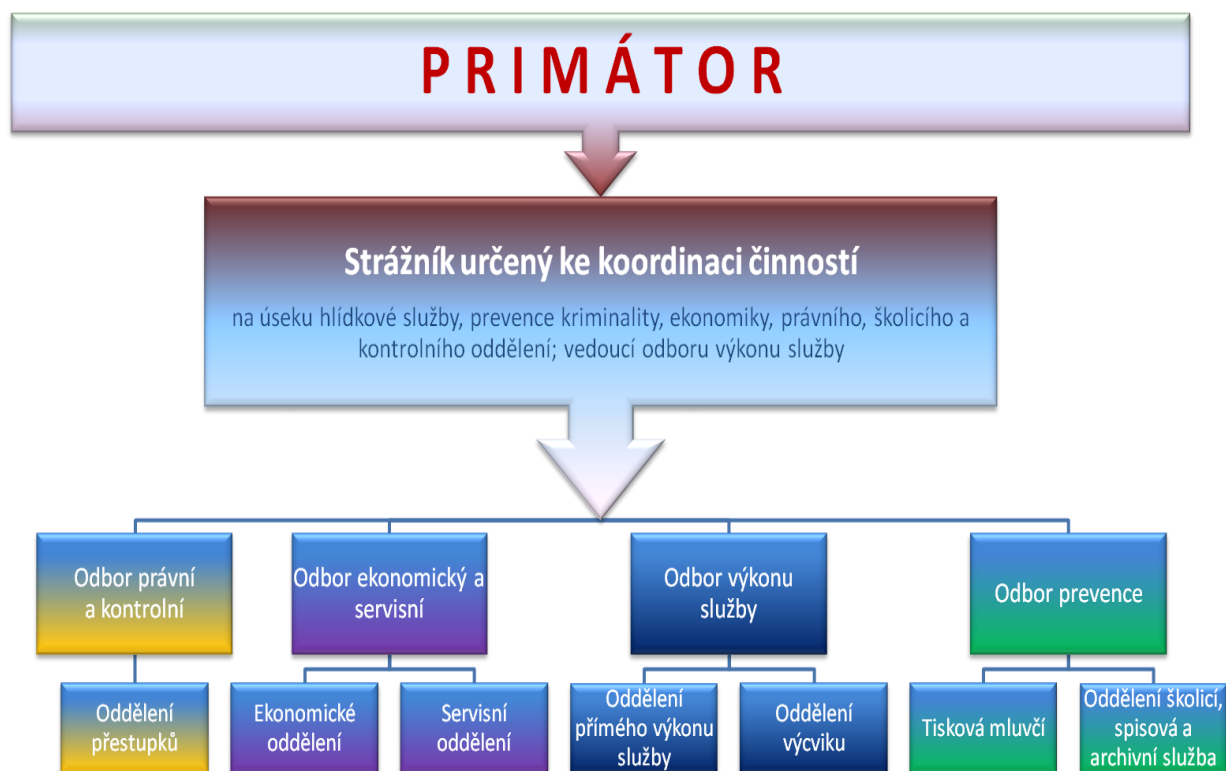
P R I M Á T O R

Strážník určený ke koordinaci činností

na úseku hlídkové služby, prevence kriminality, ekonomiky, právního, školicího a kontrolního oddělení; vedoucí odboru výkonu služby

Odbor právní a kontrolní

Odbor ekonomický a servisní

Odbor výkonu služby

Odbor prevence

Oddělení přestupků

Ekonomické oddělení

Servisní oddělení

Oddělení přímého výkonu služby

Oddělení výcviku

Tisková mluvčí

Oddělení školicí, spisová a archivní služba